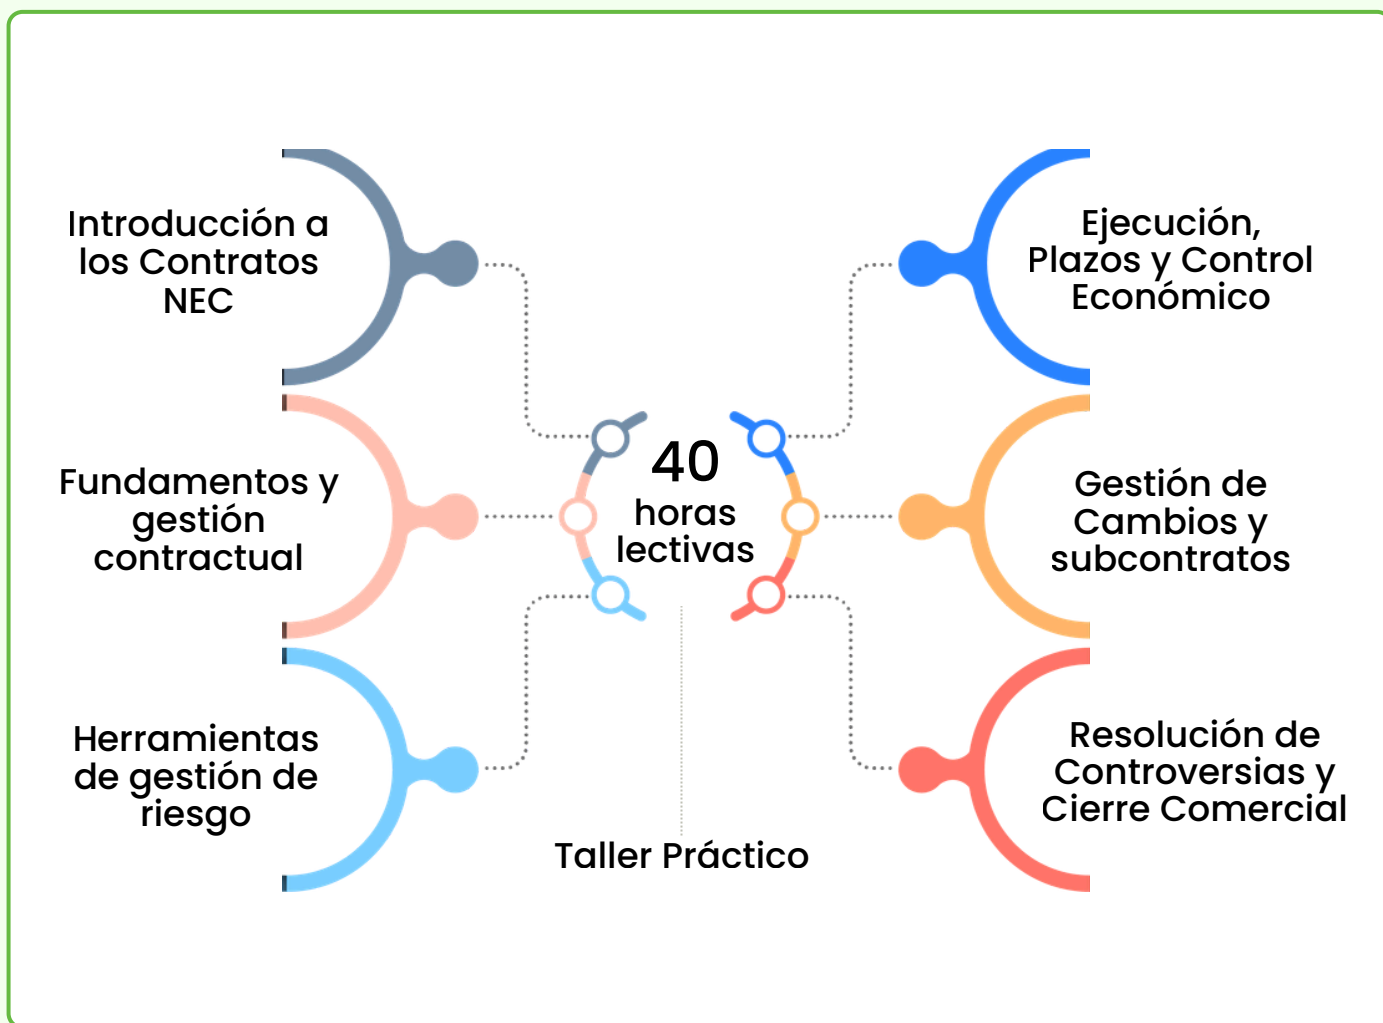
Introducción a los Contratos NEC

Fundamentos y gestión contractual

Herramientas de gestión de riesgo

40 horas lectivas

Taller Práctico

Ejecución, Plazos y Control Económico

Gestión de Cambios y subcontratos

Resolución de Controversias y Cierre Comercial